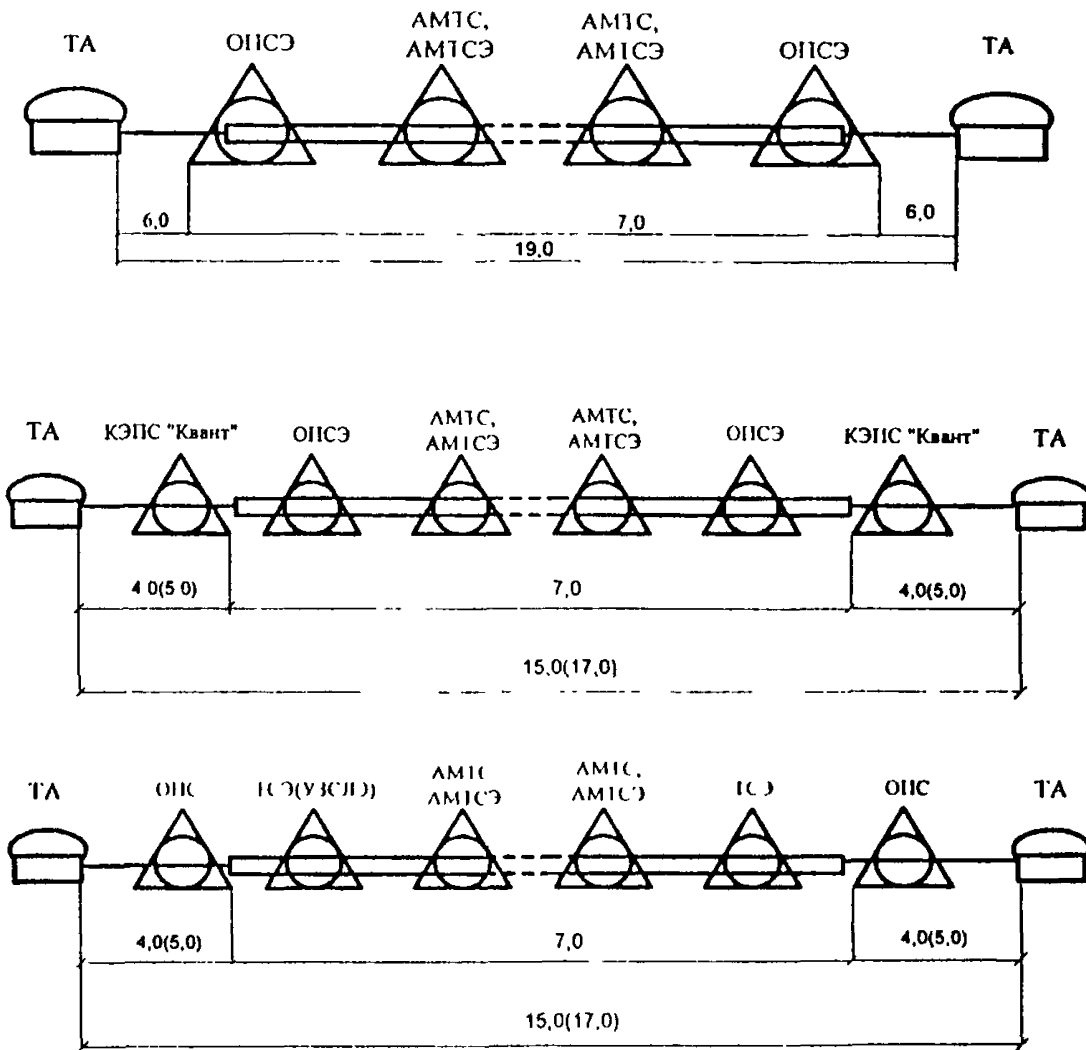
ТА ОПСЭ АМТС, АМТСЭ АМТС, АМТСЭ ОПСЭ ТА

6,0 7,0 6,0

19,0

ТА КЭПС "Квант" ОПСЭ АМТС, АМТСЭ АМТС, АМТСЭ ОПСЭ КЭПС "Квант" ТА

4 0(5 0) 7,0 4,0(5,0)

15,0(17,0)

ТА ОПС ТСЭ(УЗСЛ) АМТС АМТСЭ АМТС, АМТСЭ ТСЭ ОПС ТА

4,0(5,0) 7,0 4,0(5,0)

15,0(17,0)